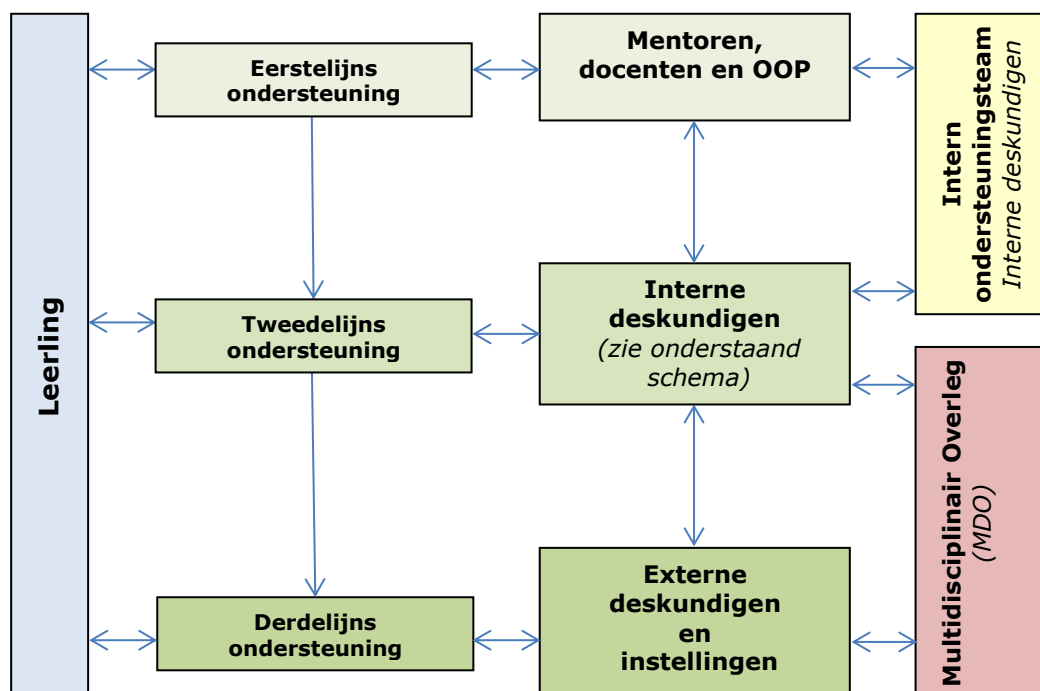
Leerling

Eerstelijns ondersteuning

Mentoren, docenten en OOP

Intern ondersteuningsteam
*Interne deskundigen*

Tweedelijns ondersteuning

Interne deskundigen
*(zie onderstaand schema)*

Multidisciplinair Overleg
*(MDO)*

Derdelijns ondersteuning

Externe deskundigen en instellingen